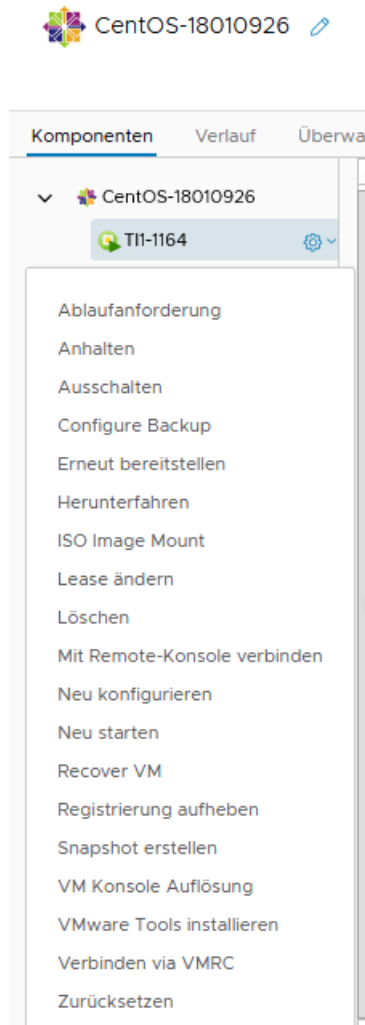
CentOS-18010926

Komponenten Verlauf Überwa

CentOS-18010926

TI1-1164

Ablaufanforderung
Anhalten
Ausschalten
Configure Backup
Erneut bereitstellen
Herunterfahren
ISO Image Mount
Lease ändern
Löschen
Mit Remote-Konsole verbinden
Neu konfigurieren
Neu starten
Recover VM
Registrierung aufheben
Snapshot erstellen
VM Konsole Auflösung
VMware Tools installieren
Verbinden via VMRC
Zurücksetzen